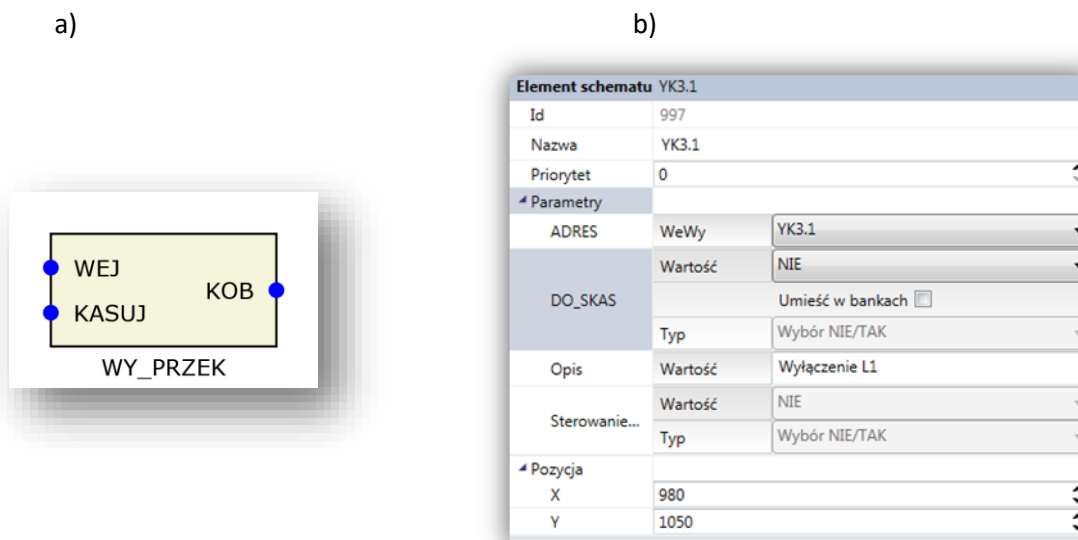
a)

WEJ
KASUJ
KOB
WY_PRZEK

b)

Element schematu YK3.1

| | | |
|---|---|---|
| Id | 997 | |
| Nazwa | YK3.1 | |
| Priorytet | 0 | |
| Parametry | | |
| ADRES | WeWy | YK3.1 |
| DO_SKAS | Wartość | NIE |
| | | Umieść w bankach |
| | Typ | Wybór NIE/TAK |
| Opis | Wartość | Wyłączenie L1 |
| Sterowanie... | Wartość | NIE |
| | Typ | Wybór NIE/TAK |
| Pozycja | | |
| X | 980 | |
| Y | 1050 | |